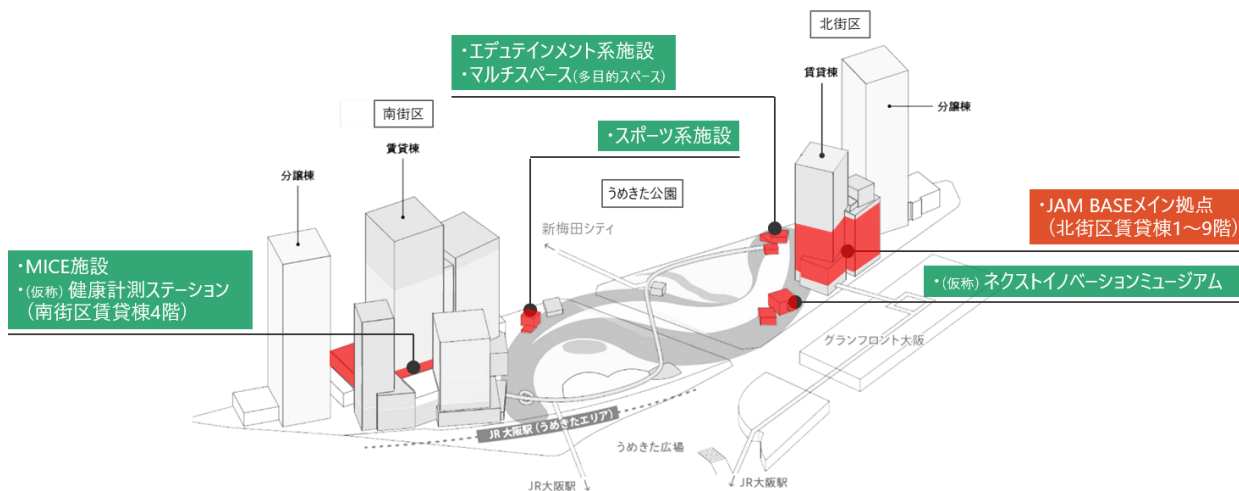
北街区

・エデュテインメント系施設
・マルチスペース(多目的スペース)

賃貸棟

分譲棟

南街区

・スポーツ系施設

賃貸棟

分譲棟

うめきた公園

・JAM BASEメイン拠点
(北街区賃貸棟1～9階)

新梅田シティ

・MICE施設
・(仮称) 健康計測ステーション
(南街区賃貸棟4階)

・(仮称) ネクストイノベーションミュージアム

グランフロント大阪

JR大阪駅(うめきたエリア)

うめきた広場

JR大阪駅

JR大阪駅